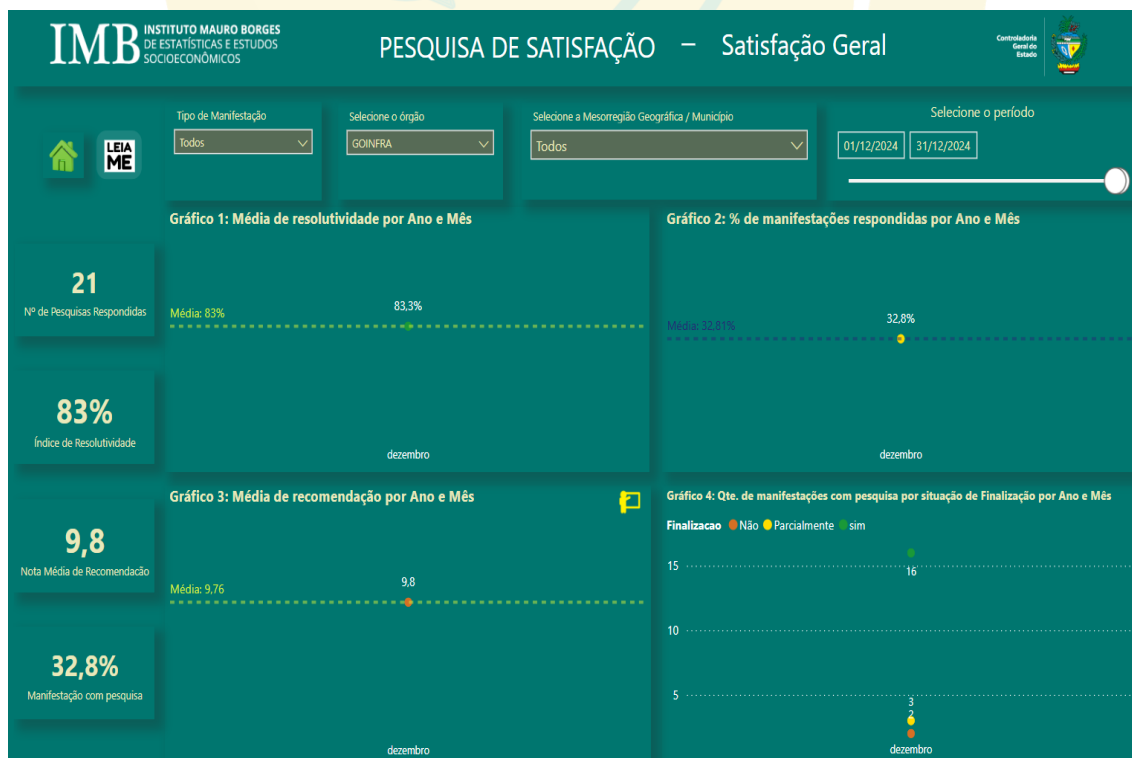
IMB INSTITUTO MAURO BORGES DE ESTATÍSTICAS E ESTUDOS SOCIOECONÔMICOS

PESQUISA DE SATISFAÇÃO – Satisfação Geral

Controladoria Geral do Estado

LEIA ME

Tipo de Manifestação
Todos

Selecione o órgão
GOINFRA

Selecione a Mesorregião Geográfica / Município
Todos

Selecione o período
01/12/2024 31/12/2024

21
Nº de Pesquisas Respondidas

83%
Índice de Resolutividade

9,8
Nota Média de Recomendação

32,8%
Manifestação com pesquisa

Gráfico 1: Média de resolutividade por Ano e Mês
Média: 83%
83,3%
dezembro

Gráfico 2: % de manifestações respondidas por Ano e Mês
Média: 32,81%
32,8%
dezembro

Gráfico 3: Média de recomendação por Ano e Mês
Média: 9,76
9,8
dezembro

Gráfico 4: Qte. de manifestações com pesquisa por situação de Finalização por Ano e Mês
Finalizacao Não Parcialmente sim
15
10
5
16
3
2
dezembro